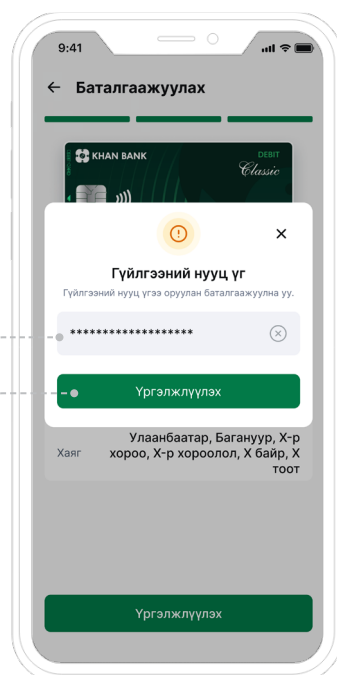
9:41

← Баталгаажуулах

KHAN BANK DEBIT Classic

Гүйлгээний нууц үг

Гүйлгээний нууц үгээ оруулан баталгаажуулна уу.

******************

Үргэлжлүүлэх

Хаяг Улаанбаатар, Багануур, Х-р хороо, Х-р хороолол, Х байр, Х тоот

Үргэлжлүүлэх